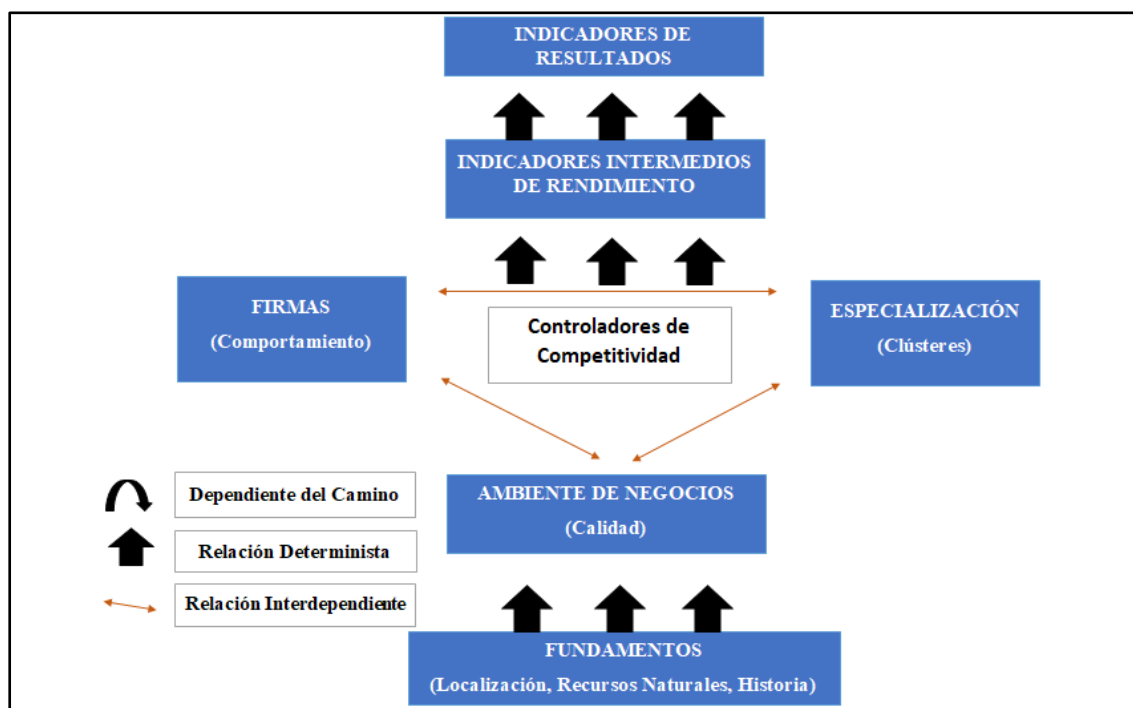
INDICADORES DE RESULTADOS

INDICADORES INTERMEDIOS DE RENDIMIENTO

FIRMAS
(Comportamiento)

Controladores de Competitividad

ESPECIALIZACIÓN
(Clústeres)

Dependiente del Camino

Relación Determinista

Relación Interdependiente

AMBIENTE DE NEGOCIOS
(Calidad)

FUNDAMENTOS
(Localización, Recursos Naturales, Historia)